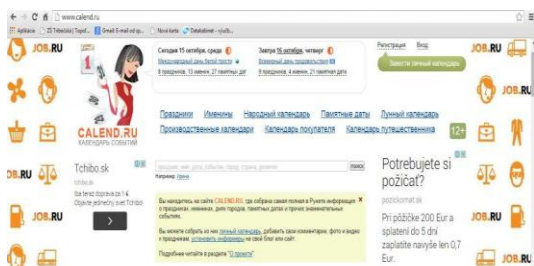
www.calend.ru

Aplikácie 25 Txtivcívky | Topol... Gmail E-mail od sp... Nová karta Datakabinet - výsdh...

JOB.RU

Сегодня 15 октября, среда
Международный день белой трости
8 праздников, 13 имени, 27 памятных дат

Завтра 16 октября, четверг
Всемирный день продовольствия
9 праздников, 4 имени, 21 памятная дата

Регистрация Вход

Завести личный календарь

JOB.RU

CALEND.RU
КАЛЕНДАРЬ СОБЫТИЙ

Праздники Именины Народный календарь Памятные даты Лунный календарь
Производственные календари Календарь покупателя Календарь путешественника

12+

Tchibo.sk
tchibo.sk
Ide tovar doprava za 1 €
Objednajte jednoduchy sviet Tchibo

›

поиск

Например: Уроки

Вы находитесь на сайте CALEND.RU, где собрана самая полная в Рунете информация о праздниках, именинах, днях городов, памятных датах и прочих знаменательных событиях.

Вы можете создать на нём личный календарь, добавить свои комментарии, фото и видео к праздникам, установить информер на свой блог или сайт.

Подробные читайте в разделе "О проекте"

Potrebujete si požičať?
pozickomat.sk

Pri pôžičke 200 Eur a splatení do 5 dní zaplatíte navyše len 0,7 Eur.

JOB.RU
JOB.RU
JOB.RU
JOB.RU
JOB.RU